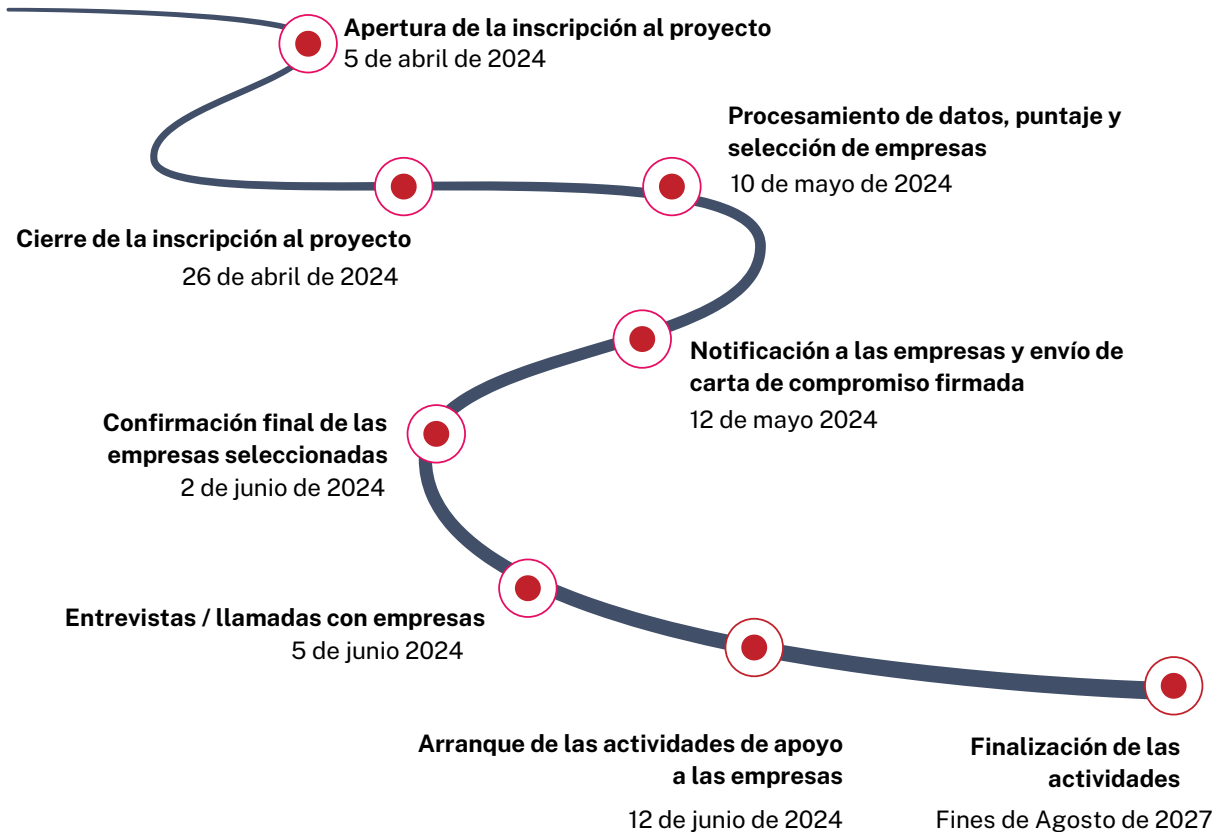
Apertura de la inscripción al proyecto
5 de abril de 2024

Procesamiento de datos, puntaje y selección de empresas
10 de mayo de 2024

Cierre de la inscripción al proyecto
26 de abril de 2024

Notificación a las empresas y envío de carta de compromiso firmada
12 de mayo 2024

Confirmación final de las empresas seleccionadas
2 de junio de 2024

Entrevistas / llamadas con empresas
5 de junio 2024

Arranque de las actividades de apoyo a las empresas
12 de junio de 2024

Finalización de las actividades
Fines de Agosto de 2027